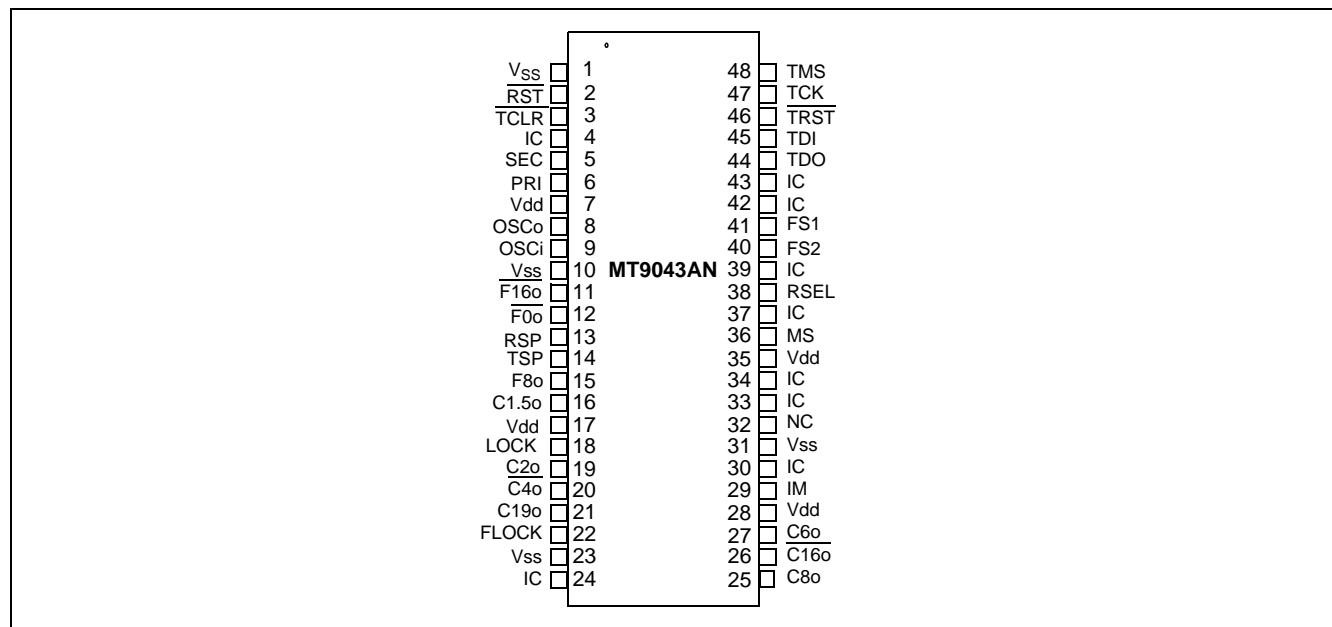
$V_{SS}$ 1
$\overline{RST}$ 2
$\overline{TCLR}$ 3
IC 4
SEC 5
PRI 6
Vdd 7
OSCo 8
OSCi 9
Vss 10
$\overline{F16o}$ 11
$\overline{F0o}$ 12
RSP 13
TSP 14
F8o 15
C1.5o 16
Vdd 17
LOCK 18
C2o 19
$\overline{C4o}$ 20
C19o 21
FLOCK 22
Vss 23
IC 24

MT9043AN

48 TMS
47 TCK
46 $\overline{TRST}$
45 TDI
44 TDO
43 IC
42 IC
41 FS1
40 FS2
39 IC
38 RSEL
37 IC
36 MS
35 Vdd
34 IC
33 IC
32 NC
31 Vss
30 IC
29 IM
28 Vdd
27 C6o
26 $\overline{C16o}$
25 C8o